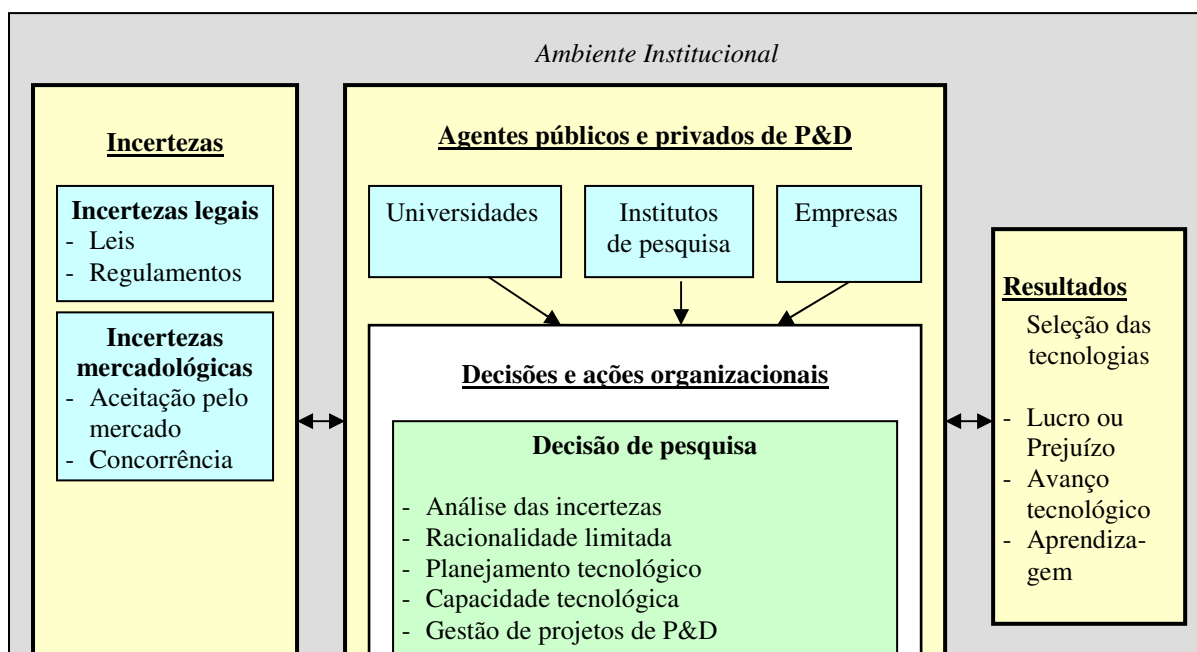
Ambiente Institucional

Incertezas

Incertezas legais
- Leis
- Regulamentos

Incertezas mercadológicas
- Aceitação pelo mercado
- Concorrência

Agentes públicos e privados de P&D

Universidades

Institutos de pesquisa

Empresas

Decisões e ações organizacionais

Decisão de pesquisa

- Análise das incertezas
- Racionalidade limitada
- Planejamento tecnológico
- Capacidade tecnológica
- Gestão de projetos de P&D

Resultados

Seleção das tecnologias

- Lucro ou Prejuízo
- Avanço tecnológico
- Aprendizagem